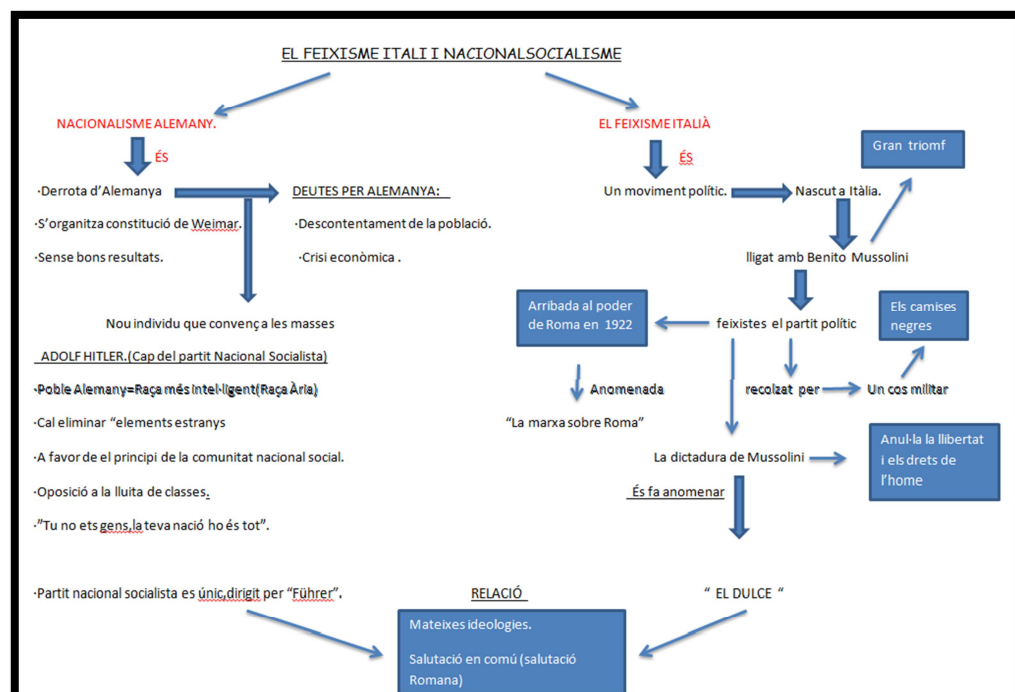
EL FEIXISME ITALI I NACIONALSOCIALISME

NACIONALISME ALEMANY.

ÉS

·Derrota d'Alemanya

·S'organitza constitució de Weimar.

·Sense bons resultats.

DEUTES PER ALEMANYA:

·Descontentament de la població.

·Crisi econòmica .

Nou individu que convenç a les masses

ADOLF HITLER.(Cap del partit Nacional Socialista)

·Poble Alemany=Raça més intel·ligent(Raça Ària)

·Cal eliminar "elements estranys

·A favor de el principi de la comunitat nacional social.

·Oposició a la lluita de classes.

·"Tu no ets gens,la teva nació ho és tot".

·Partit nacional socialista es únic,dirigit per "Führer".

EL FEIXISME ITALIÀ

ÉS

Un moviment polític.

Nascut a Itàlia.

Gran triomf

lligat amb Benito Mussolini

Arribada al poder de Roma en 1922

feixistes el partit polític

Els camises negres

Anomenada

"La marxa sobre Roma"

recolzat per

Un cos militar

La dictadura de Mussolini

Anul·la la llibertat i els drets de l'home

És fa anomenar

" EL DULCE "

RELACIÓ

Mateixes ideologies.

Salutació en comú (salutació Romana)